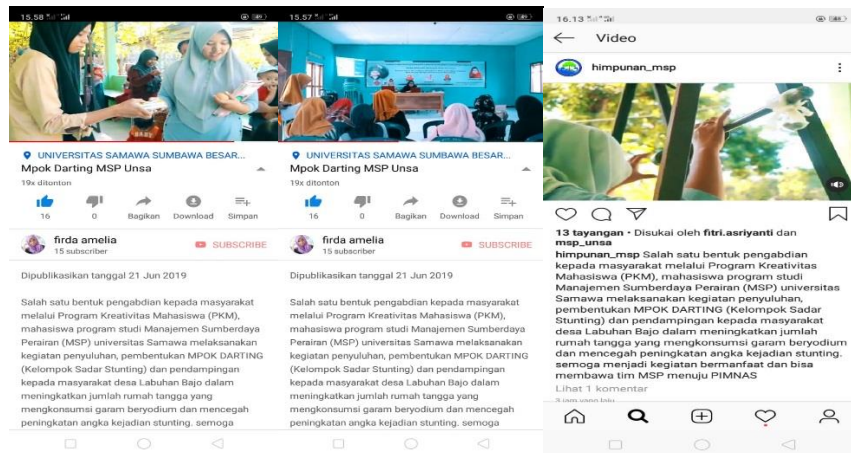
15.58

UNIVERSITAS SAMAWA SUMBAWA BESAR...

Mpok Darting MSP Unsa

19x ditonton

16 0 Bagikan Download Simpan

firda amelia
15 subscriber

SUBSCRIBE

Dipublikasikan tanggal 21 Jun 2019

Salah satu bentuk pengabdian kepada masyarakat melalui Program Kreativitas Mahasiswa (PKM), mahasiswa program studi Manajemen Sumberdaya Perairan (MSP) universitas Samawa melaksanakan kegiatan penyuluhan, pembentukan MPOK DARTING (Kelompok Sadar Stunting) dan pendampingan kepada masyarakat desa Labuhan Bajo dalam meningkatkan jumlah rumah tangga yang mengkonsumsi garam beryodium dan mencegah peningkatan angka kejadian stunting. semoga

15.57

UNIVERSITAS SAMAWA SUMBAWA BESAR...

Mpok Darting MSP Unsa

19x ditonton

16 0 Bagikan Download Simpan

firda amelia
15 subscriber

SUBSCRIBE

Dipublikasikan tanggal 21 Jun 2019

Salah satu bentuk pengabdian kepada masyarakat melalui Program Kreativitas Mahasiswa (PKM), mahasiswa program studi Manajemen Sumberdaya Perairan (MSP) universitas Samawa melaksanakan kegiatan penyuluhan, pembentukan MPOK DARTING (Kelompok Sadar Stunting) dan pendampingan kepada masyarakat desa Labuhan Bajo dalam meningkatkan jumlah rumah tangga yang mengkonsumsi garam beryodium dan mencegah peningkatan angka kejadian stunting. semoga

16.13

Video

himpunan_msp

13 tayangan • Disukai oleh fitri.asriyanti dan msp_unsa

himpunan_msp Salah satu bentuk pengabdian kepada masyarakat melalui Program Kreativitas Mahasiswa (PKM), mahasiswa program studi Manajemen Sumberdaya Perairan (MSP) universitas Samawa melaksanakan kegiatan penyuluhan, pembentukan MPOK DARTING (Kelompok Sadar Stunting) dan pendampingan kepada masyarakat desa Labuhan Bajo dalam meningkatkan jumlah rumah tangga yang mengkonsumsi garam beryodium dan mencegah peningkatan angka kejadian stunting. semoga menjadi kegiatan bermanfaat dan bisa membawa tim MSP menuju PIMNAS

Lihat 1 komentar

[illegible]